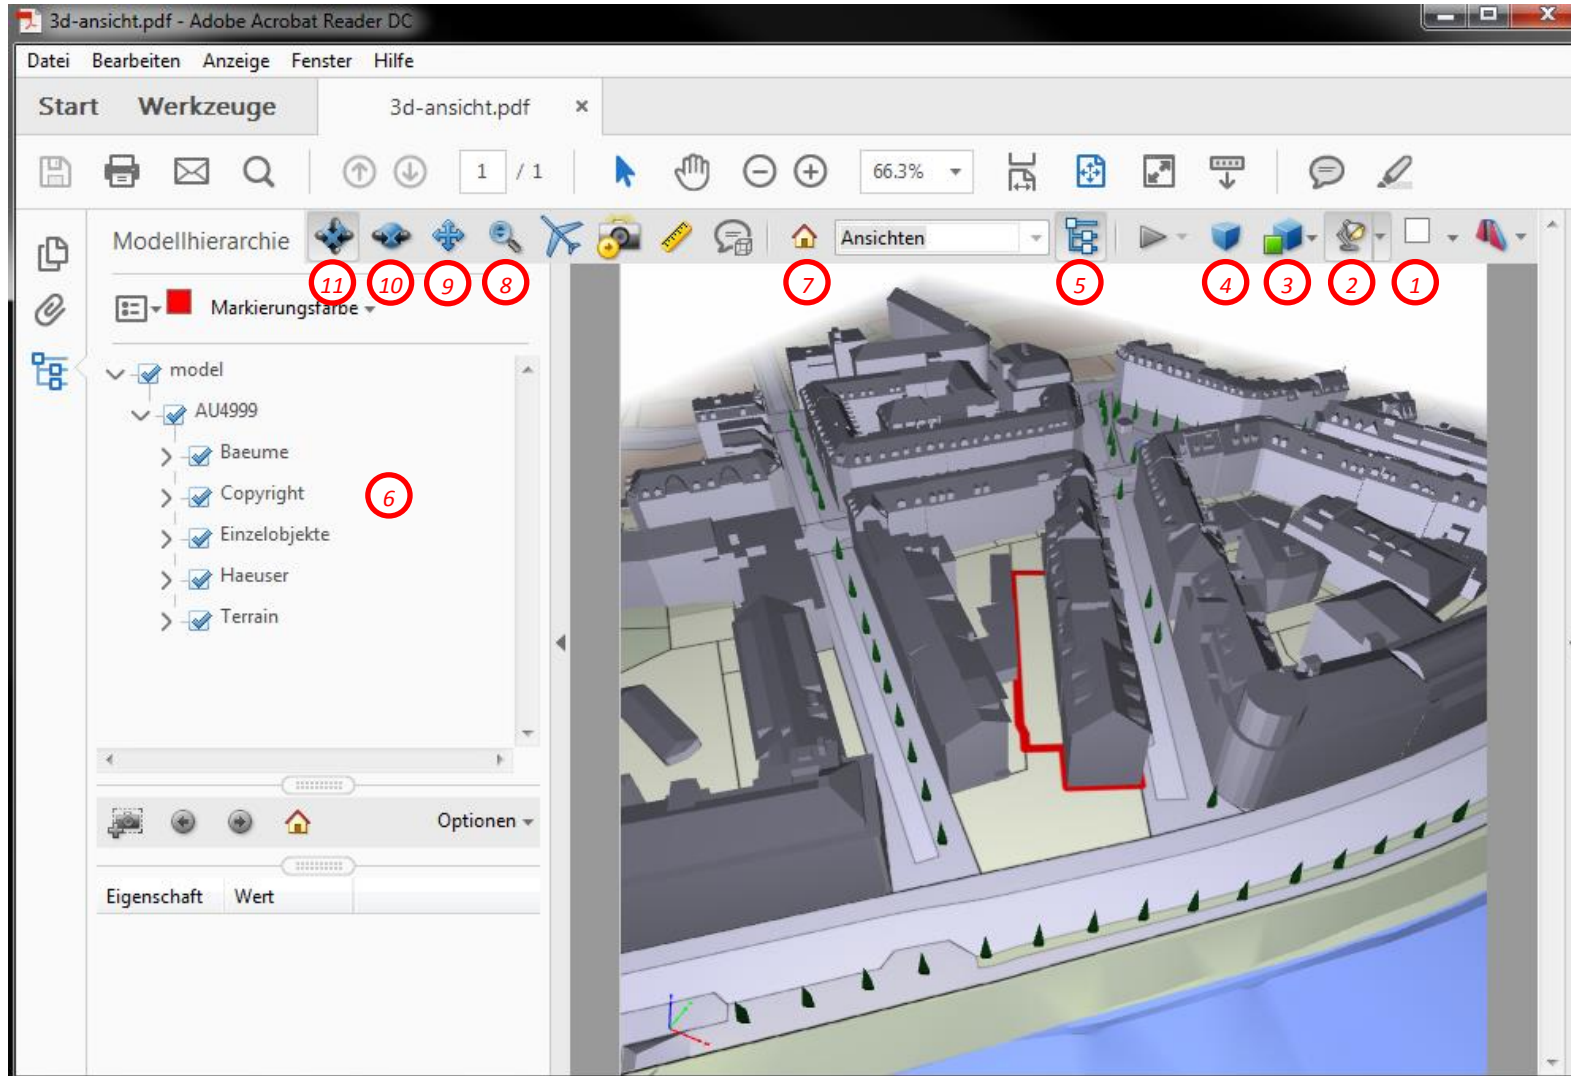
3d-ansicht.pdf - Adobe Acrobat Reader DC

Datei Bearbeiten Anzeige Fenster Hilfe

Start Werkzeuge 3d-ansicht.pdf ×

1 / 1 66,3%

Modellhierarchie

Ansichten

11 10 9 8 7 5 4 3 2 1

Markierungsfarbe

model
AU4999
Baeume
Copyright
Einzelobjekte
Haeuser
Terrain

6

Optionen

Eigenschaft Wert